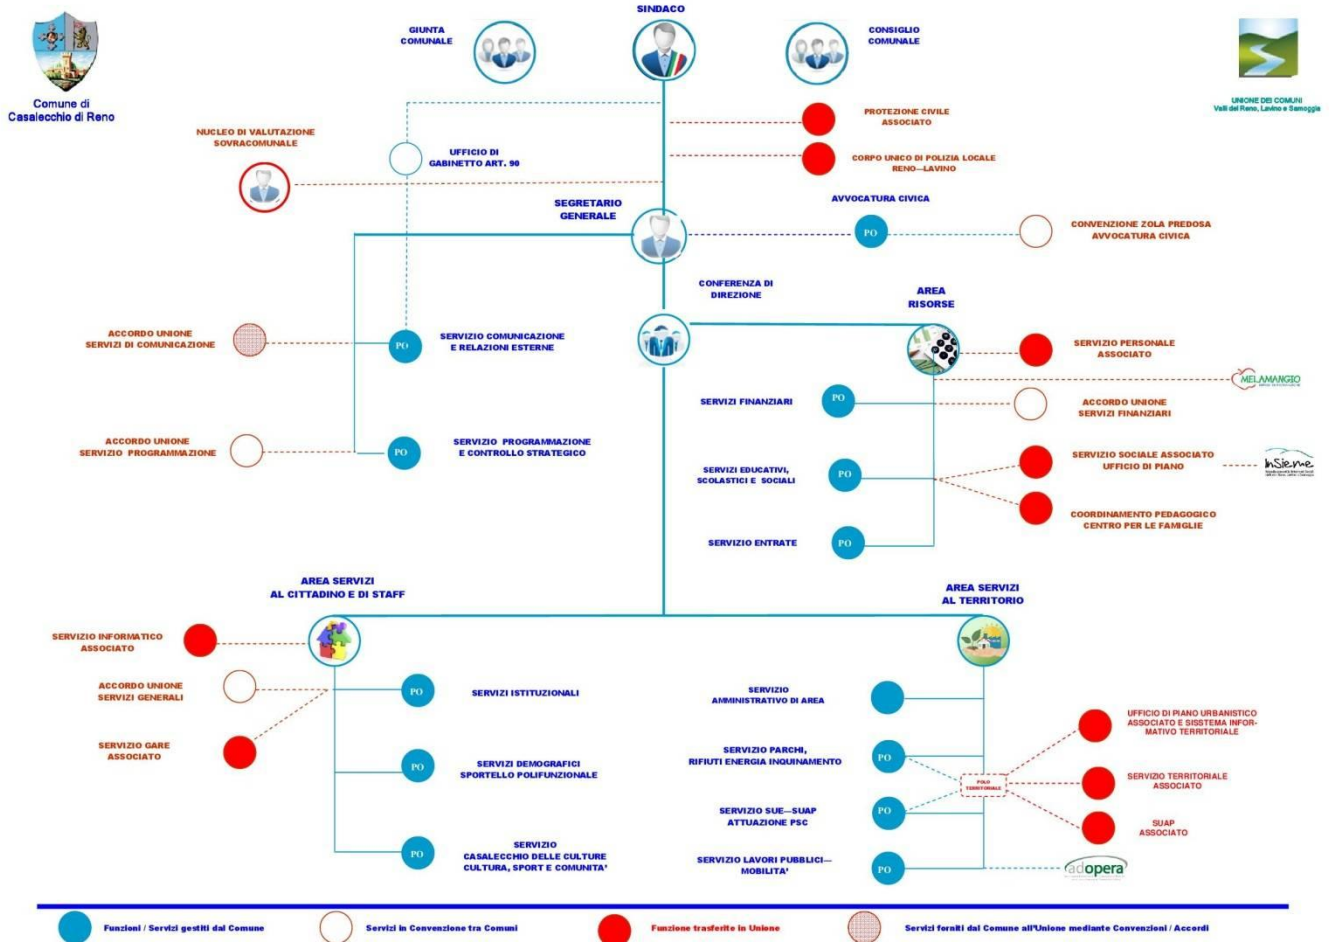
Comune di Casalecchio di Reno

SINDACO

GIUNTA COMUNALE

CONSIGLIO COMUNALE

UNIONE DEI COMUNI Valli del Reno, Lavino e Samoggia

PROTEZIONE CIVILE ASSOCIATO

CORPO UNICO DI POLIZIA LOCALE RENO—LAVINO

NUCLEO DI VALUTAZIONE SOVRACOMUNALE

UFFICIO DI GABINETTO ART. 90

SEGRETARIO GENERALE

AVVOCATURA CIVICA

PO

CONVENZIONE ZOLA PREDOSA AVVOCATURA CIVICA

CONFERENZA DI DIREZIONE

AREA RISORSE

ACCORDO UNIONE SERVIZI DI COMUNICAZIONE

PO

SERVIZIO COMUNICAZIONE E RELAZIONI ESTERNE

SERVIZIO PERSONALE ASSOCIATO

MELAMANGIO

SERVIZI FINANZIARI

PO

ACCORDO UNIONE SERVIZI FINANZIARI

ACCORDO UNIONE SERVIZIO PROGRAMMAZIONE

PO

SERVIZIO PROGRAMMAZIONE E CONTROLLO STRATEGICO

SERVIZIO SOCIALE ASSOCIATO UFFICIO DI PIANO

insieme

SERVIZI EDUCATIVI, SCOLASTICI E SOCIALI

PO

COORDINAMENTO PEDAGOGICO CENTRO PER LE FAMIGLIE

SERVIZIO ENTRATE

PO

AREA SERVIZI AL CITTADINO E DI STAFF

AREA SERVIZI AL TERRITORIO

SERVIZIO INFORMATICO ASSOCIATO

ACCORDO UNIONE SERVIZI GENERALI

PO

SERVIZI ISTITUZIONALI

SERVIZIO AMMINISTRATIVO DI AREA

UFFICIO DI PIANO URBANISTICO ASSOCIATO E SISSTEMA INFORMATIVO TERRITORIALE

SERVIZIO GARE ASSOCIATO

PO

SERVIZI DEMOGRAFICI SPORTELLO POLIFUNZIONALE

SERVIZIO PARCHI, RIFIUTI ENERGIA INQUINAMENTO

PO

POLO TERRITORIALE

SERVIZIO TERRITORIALE ASSOCIATO

SERVIZIO SUE—SUAP ATTUAZIONE PSC

PO

SUAP ASSOCIATO

PO

SERVIZIO CASALECCHIO DELLE CULTURE CULTURA, SPORT E COMUNITA'

SERVIZIO LAVORI PUBBLICI—MOBILITA'

PO

adopera

Funzioni / Servizi gestiti dal Comune

Servizi in Convenzione tra Comuni

Funzione trasferite in Unione

Servizi forniti dal Comune all'Unione mediante Convenzioni / Accordi